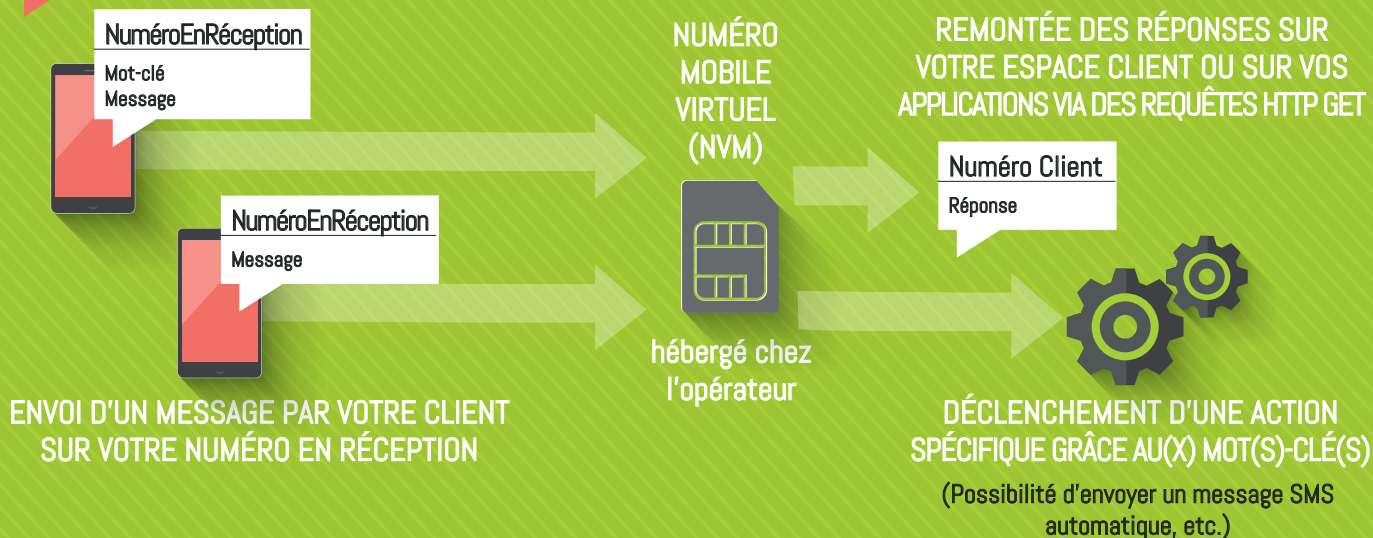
NuméroEnRéception
Mot-clé
Message

NuméroEnRéception
Message

ENVOI D'UN MESSAGE PAR VOTRE CLIENT SUR VOTRE NUMÉRO EN RÉCEPTION

NUMÉRO MOBILE VIRTUEL (NVM)

hébergé chez l'opérateur

REMONTÉE DES RÉPONSES SUR VOTRE ESPACE CLIENT OU SUR VOS APPLICATIONS VIA DES REQUÊTES HTTP GET

Numéro Client
Réponse

DÉCLENCHEMENT D'UNE ACTION SPÉCIFIQUE GRÂCE AU(X) MOT(S)-CLÉ(S)

(Possibilité d'envoyer un message SMS automatique, etc.)